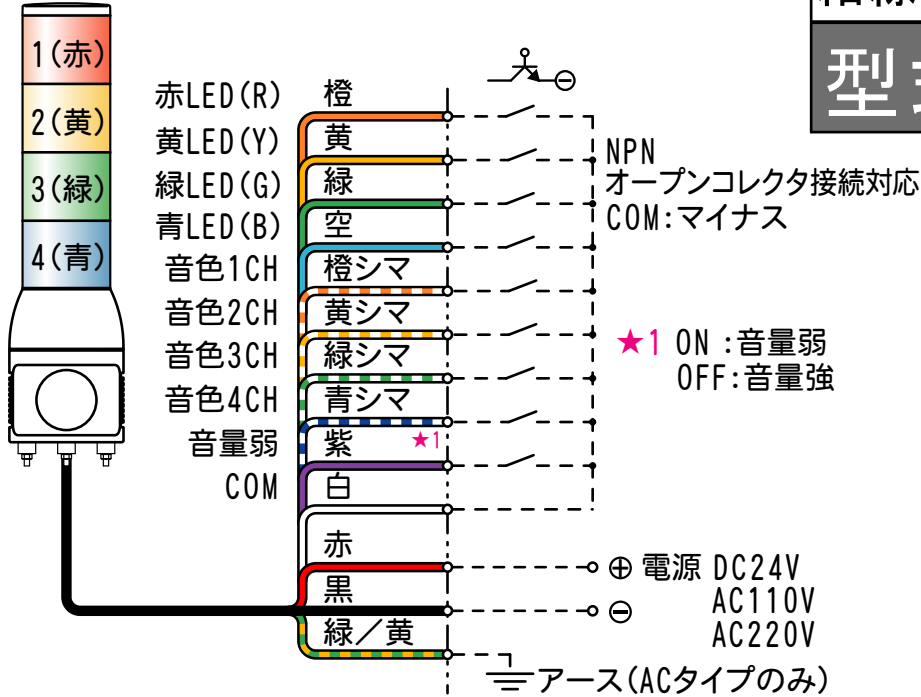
1(赤)
2(黄)
3(緑)
4(青)

型

赤LED(R) 橙
黄LED(Y) 黄
緑LED(G) 緑
青LED(B) 空
音色1CH 橙シマ
音色2CH 黄シマ
音色3CH 緑シマ
音色4CH 青シマ
音量弱 紫 ★1
COM 白
赤
黒
緑/黄

⊖

NPN
オープンコレクタ接続対応
COM:マイナス

★1 ON :音量弱
OFF:音量強

⊕ 電源 DC24V
⊖ AC110V
AC220V

アース(ACタイプのみ)